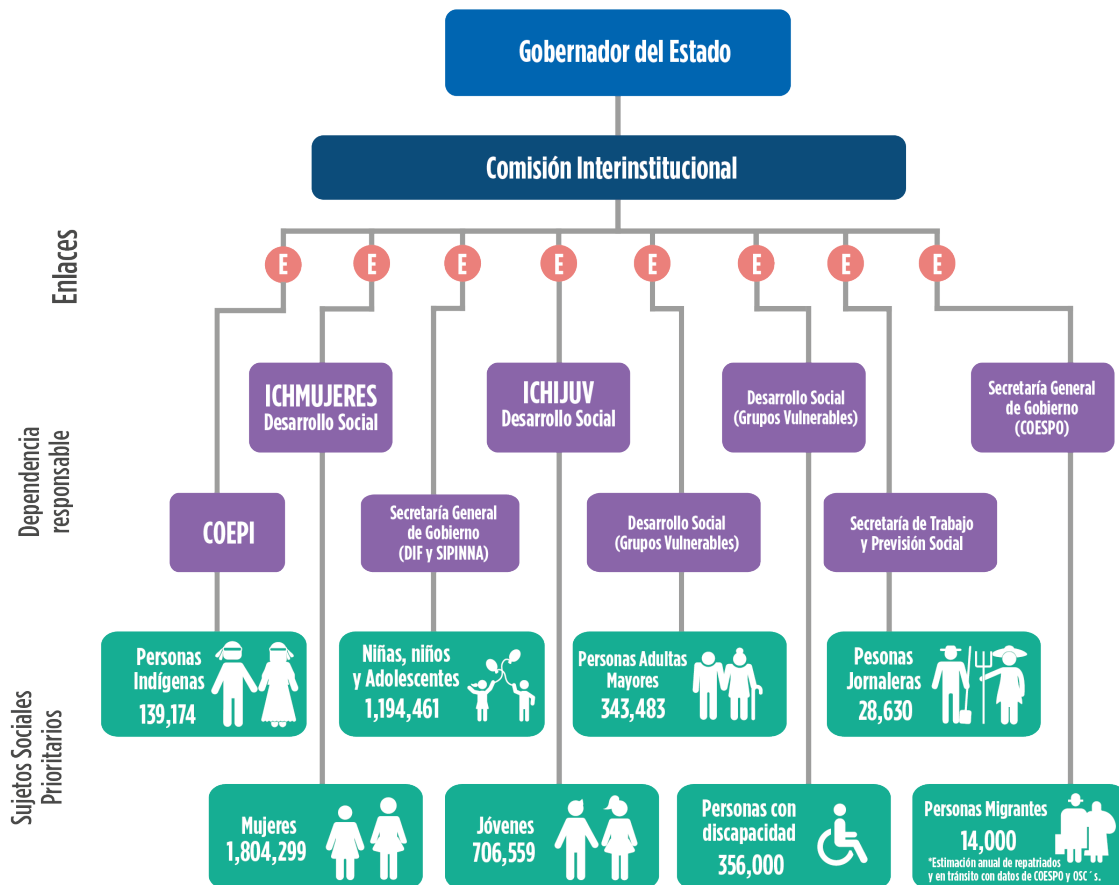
Gobernador del Estado

Comisión Interinstitucional

Enlaces

E E E E E E E E

Dependencia responsable

ICHMUJERES Desarrollo Social

ICHIJUV Desarrollo Social

Desarrollo Social (Grupos Vulnerables)

Secretaría General de Gobierno (COESPO)

COEPI

Secretaría General de Gobierno (DIF y SIPINNA)

Desarrollo Social (Grupos Vulnerables)

Secretaría de Trabajo y Previsión Social

Sujetos Sociales Prioritarios

Personas Indígenas 139,174

Niñas, niños y Adolescentes 1,194,461

Personas Adultas Mayores 343,483

Pesonas Jornaleras 28,630

Mujeres 1,804,299

Jóvenes 706,559

Personas con discapacidad 356,000

Personas Migrantes 14,000
*Estimación anual de repatriados y en tránsito con datos de COESPO y OSC´s.